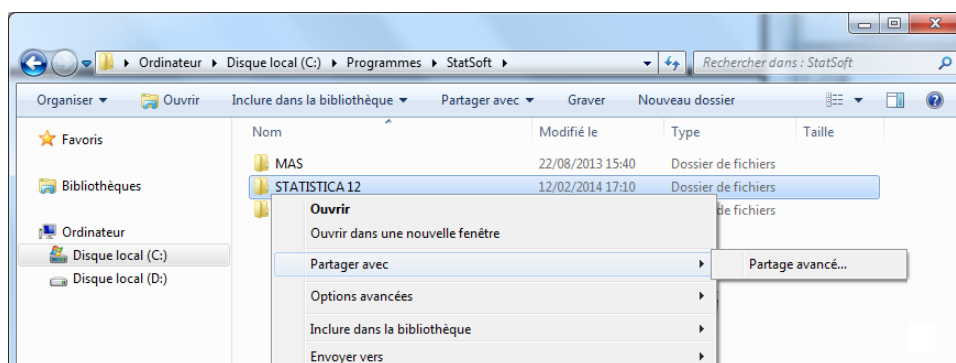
▸ Ordinateur ▸ Disque local (C:) ▸ Programmes ▸ StatSoft ▸

Rechercher dans : StatSoft

Organiser ▾ Ouvrir Inclure dans la bibliothèque ▾ Partager avec ▾ Graver Nouveau dossier

Favoris

Bibliothèques

Ordinateur

Disque local (C:)

Disque local (D:)

| Nom | Modifié le | Type | Taille |
|---|---|---|---|
| MAS | 22/08/2013 15:40 | Dossier de fichiers | |
| STATISTICA 12 | 12/02/2014 17:10 | Dossier de fichiers | |
| | | de fichiers | |

Ouvrir

Ouvrir dans une nouvelle fenêtre

Partager avec ▸

Partage avancé...

Options avancées ▸

Inclure dans la bibliothèque ▸

Envoyer vers ▸